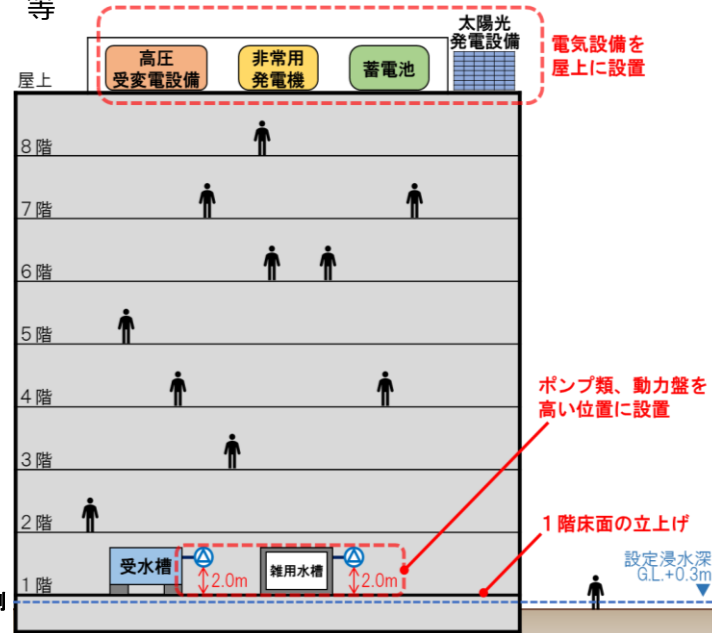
等

高圧
受変電設備

非常用
発電機

蓄電池

太陽光
発電設備

電気設備を
屋上に設置

屋上

8階

7階

6階

5階

4階

ポンプ類、動力盤を
高い位置に設置

3階

2階

1階床面の立上げ

1階

受水槽

2.0m

雑用水槽

2.0m

設定浸水深
G.L.+0.3m